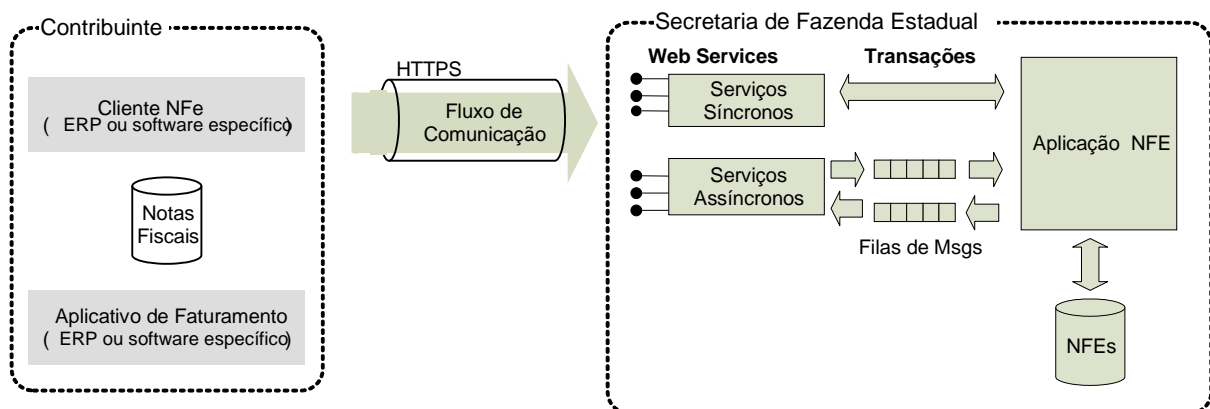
Contribuinte

Cliente NFe
( ERP ou software específico)

Notas Fiscais

Aplicativo de Faturamento
( ERP ou software específico)

HTTPS

Fluxo de Comunicação

Secretaria de Fazenda Estadual

Web Services

Transações

Serviços Síncronos

Serviços Assíncronos

Filas de Msgs

Aplicação NFE

NFEs